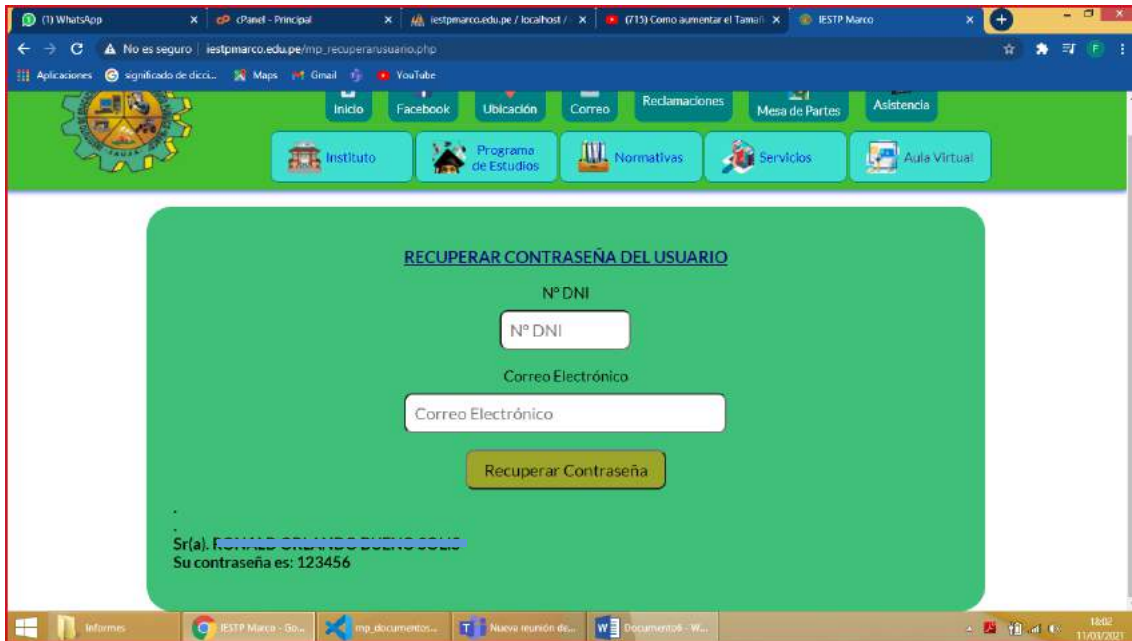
(1) WhatsApp × cPanel - Principal × iestpmarco.edu.pe / localhost / × (715) Como aumentar el Tamañ × IESTP Marco ×

No es seguro | iestpmarco.edu.pe/mp_recuperarusuario.php

Aplicaciones significado de dicci... Maps Gmail YouTube

Inicio Facebook Ubicación Correo Reclamaciones Mesa de Partes Asistencia

Instituto Programa de Estudios Normativas Servicios Aula Virtual

RECUPERAR CONTRASEÑA DEL USUARIO

N° DNI

N° DNI

Correo Electrónico

Correo Electrónico

Recuperar Contraseña

.
.
Sr(a). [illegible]
Su contraseña es: 123456

Informes IESTP Marco - Go... mp_documentos... Nueva reunión de... Documento6 - W...

18:02
11/03/2021